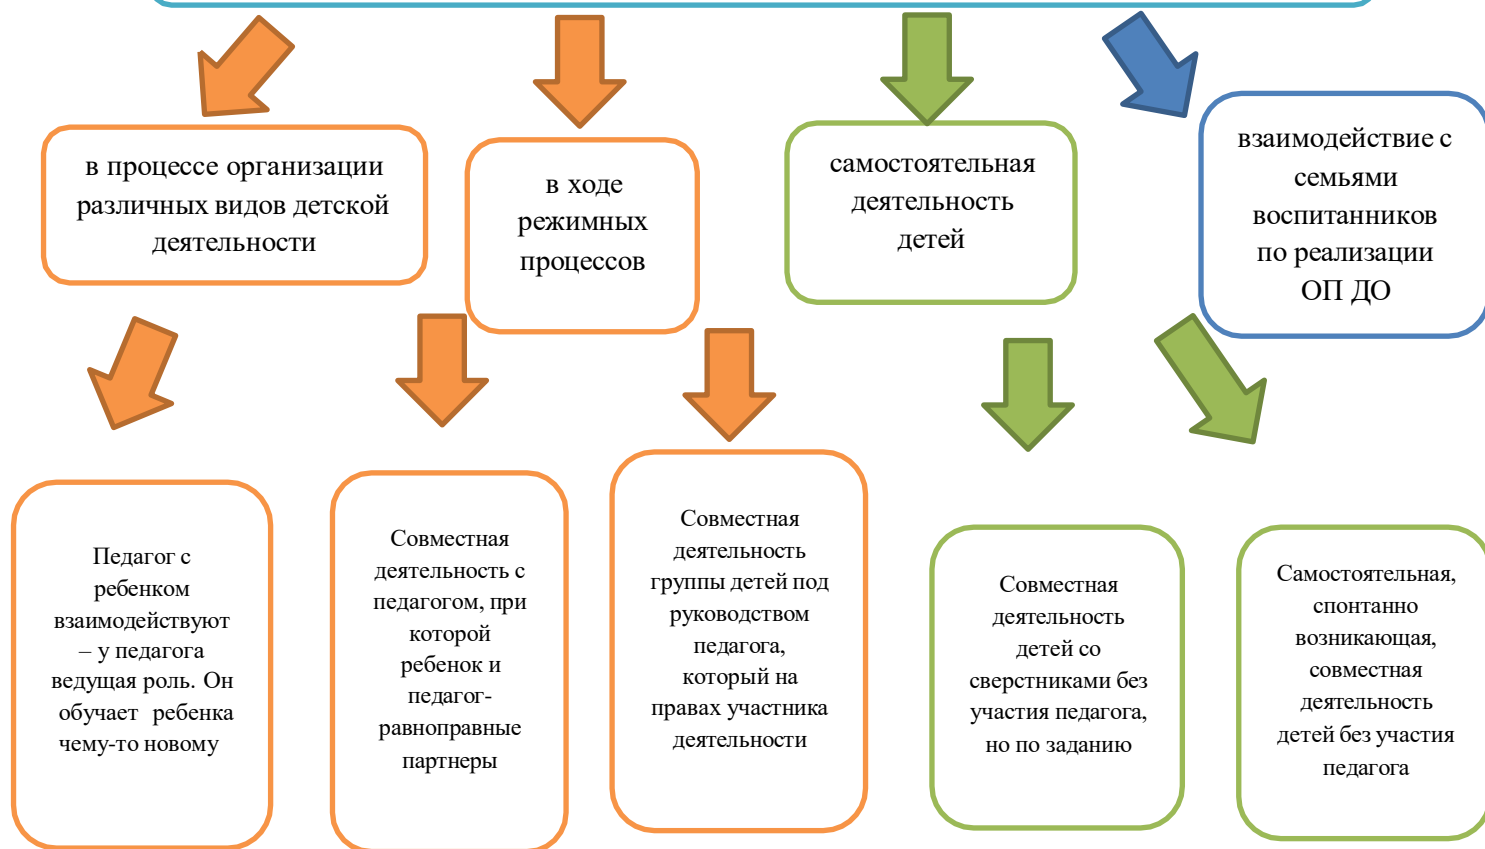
в процессе организации различных видов детской деятельности

в ходе режимных процессов

самостоятельная деятельность детей

взаимодействие с семьями воспитанников по реализации ОП ДО

Педагог с ребенком взаимодействуют – у педагога ведущая роль. Он обучает ребенка чему-то новому

Совместная деятельность с педагогом, при которой ребенок и педагог-равноправные партнеры

Совместная деятельность группы детей под руководством педагога, который на правах участника деятельности

Совместная деятельность детей со сверстниками без участия педагога, но по заданию

Самостоятельная, спонтанно возникающая, совместная деятельность детей без участия педагога